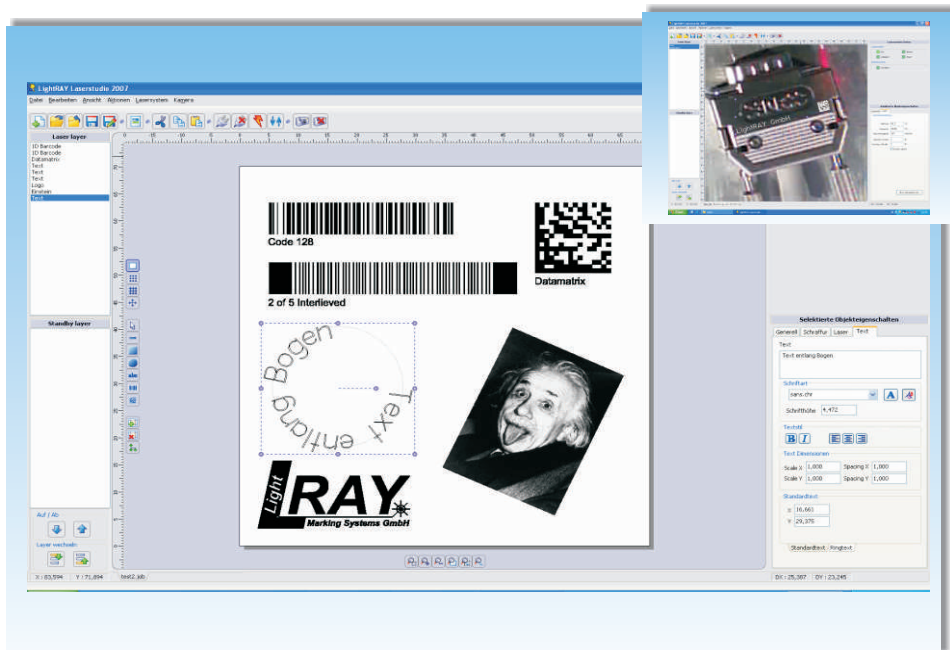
LightRAY Laserstudio 2007

Datei Bearbeiten Ansicht Aktionen Lasersystem Kamera

Laser layer

1D Barcode
1D Barcode
Datamatrix
Text
Text
Text
Logo
Einstein
Text

Standby layer

Auf / Ab

Laser wechseln

Code 128

2 of 5 Interlieved

Datamatrix

Bogen

Text entlang

Light RAY Marking Systems GmbH

Selektierte Objekteigenschaften

Generell Schraffur Laser Text

Text

Text entlang Bogen

Schriftart

sans.chr

Schrifthöhe 4,472

Textstil

Text Dimensionen

Scale X 1,000 Spacing X 1,000

Scale Y 1,000 Spacing Y 1,000

Standardtext

X 16,661

Y 29,375

Standardtext Ringtext

X : 83,594 Y : 71,894 test2.sib

DX : 25,387 DY : 23,245

LightRAY GmbH